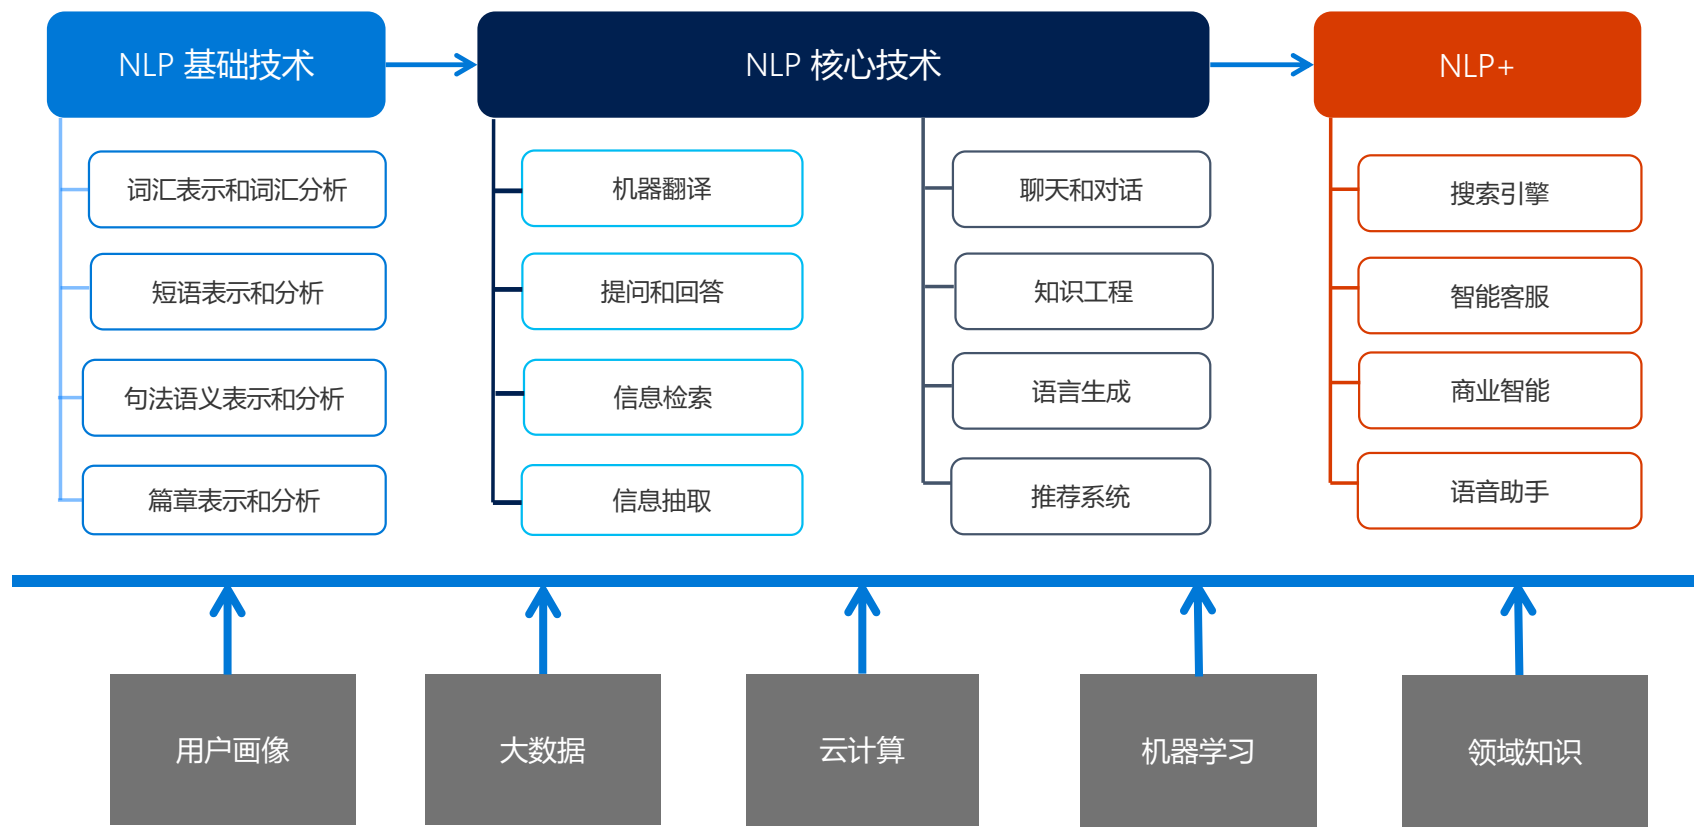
NLP 基础技术

词汇表示和词汇分析

短语表示和分析

句法语义表示和分析

篇章表示和分析

NLP 核心技术

机器翻译

提问和回答

信息检索

信息抽取

聊天和对话

知识工程

语言生成

推荐系统

NLP+

搜索引擎

智能客服

商业智能

语音助手

用户画像

大数据

云计算

机器学习

领域知识